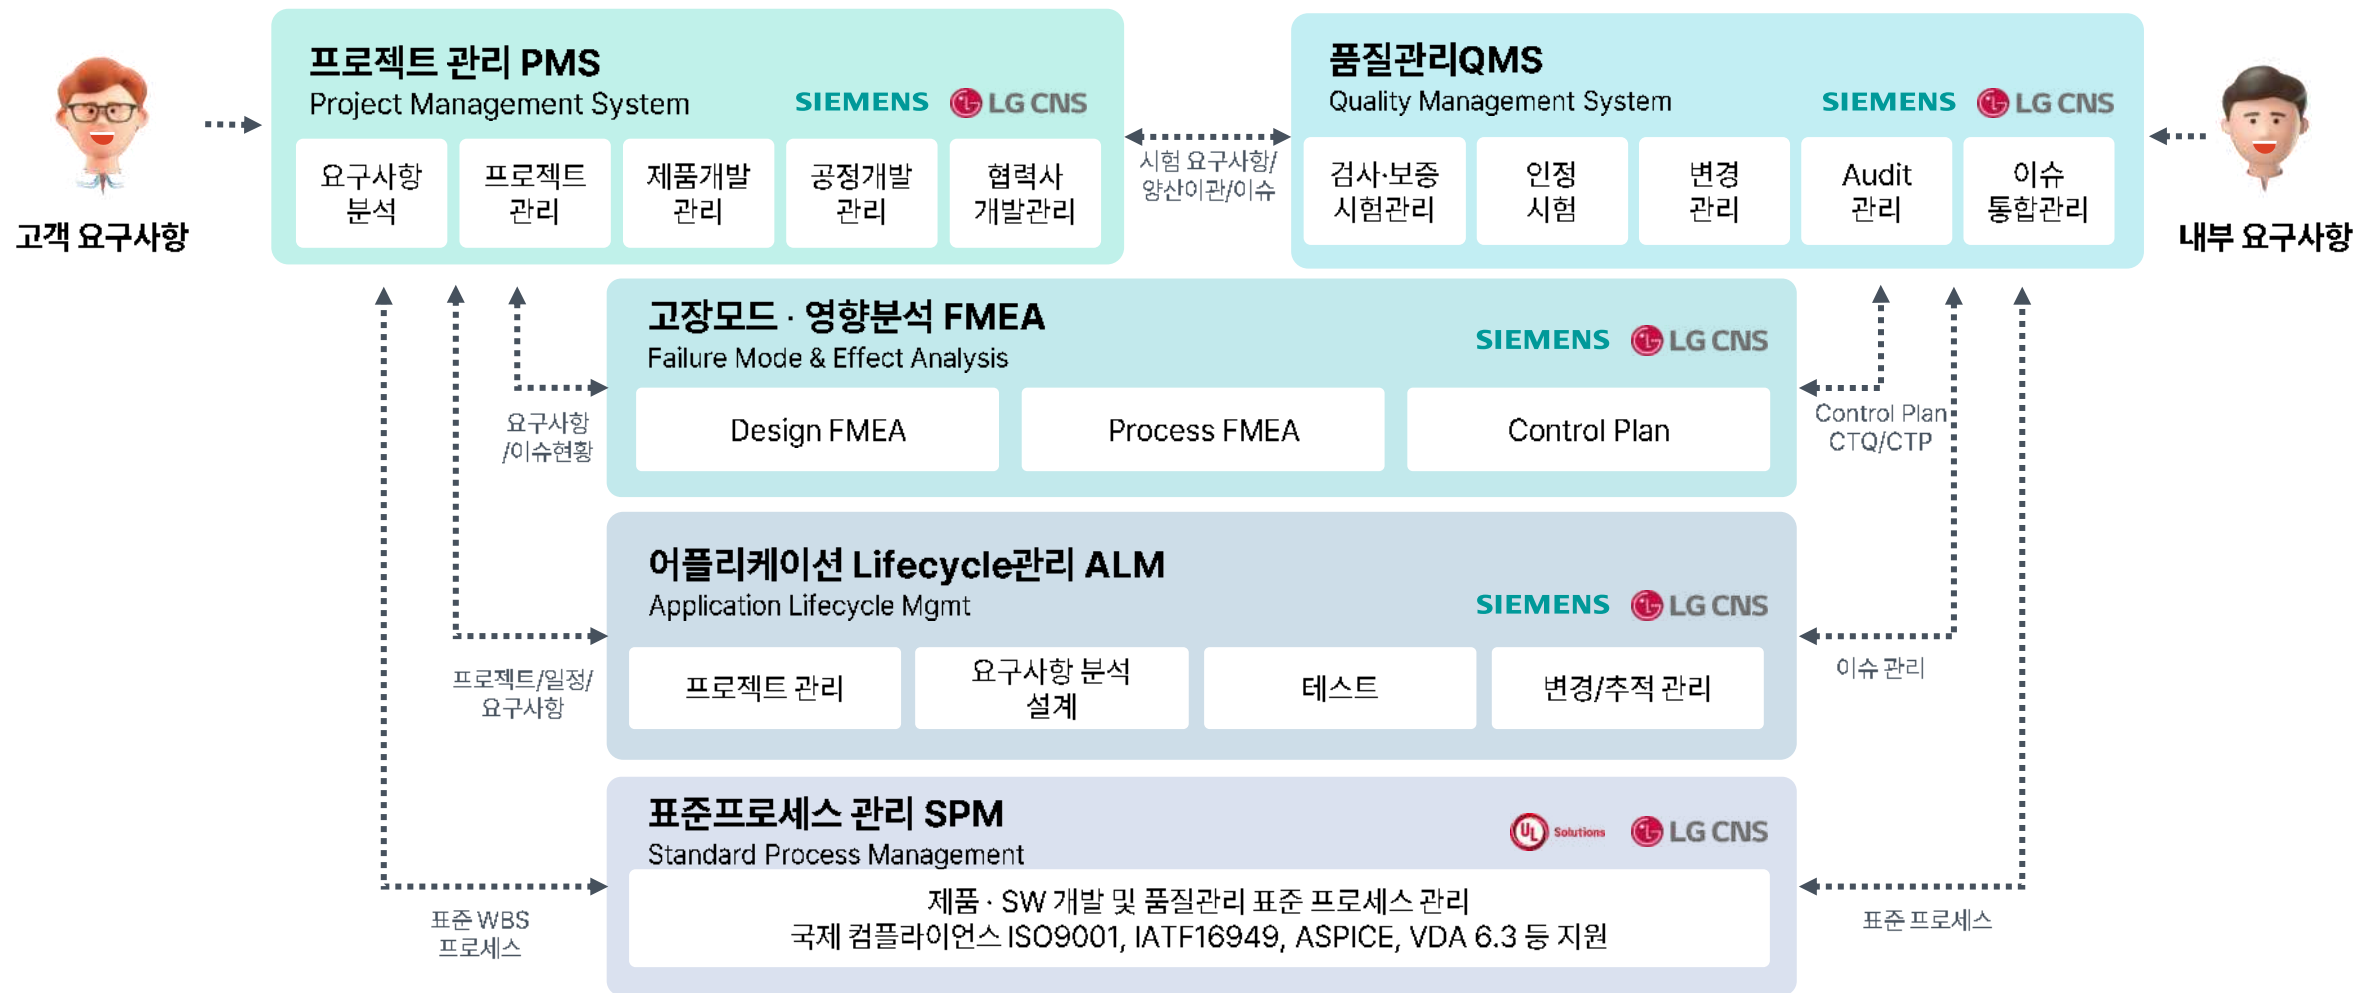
고객 요구사항

프로젝트 관리 PMS
Project Management System
SIEMENS LG CNS

요구사항 분석

프로젝트 관리

제품개발 관리

공정개발 관리

협력사 개발관리

시험 요구사항/ 양산이관/이슈

품질관리QMS
Quality Management System
SIEMENS LG CNS

검사·보증 시험관리

인정 시험

변경 관리

Audit 관리

이슈 통합관리

내부 요구사항

고장모드 · 영향분석 FMEA
Failure Mode & Effect Analysis
SIEMENS LG CNS

Design FMEA

Process FMEA

Control Plan

요구사항 /이슈현황

Control Plan CTQ/CTP

어플리케이션 Lifecycle관리 ALM
Application Lifecycle Mgmt
SIEMENS LG CNS

프로젝트 관리

요구사항 분석 설계

테스트

변경/추적 관리

프로젝트/일정/ 요구사항

이슈 관리

표준프로세스 관리 SPM
Standard Process Management
UL Solutions LG CNS

제품 · SW 개발 및 품질관리 표준 프로세스 관리
국제 컴플라이언스 ISO9001, IATF16949, ASPICE, VDA 6.3 등 지원

표준 WBS 프로세스

표준 프로세스